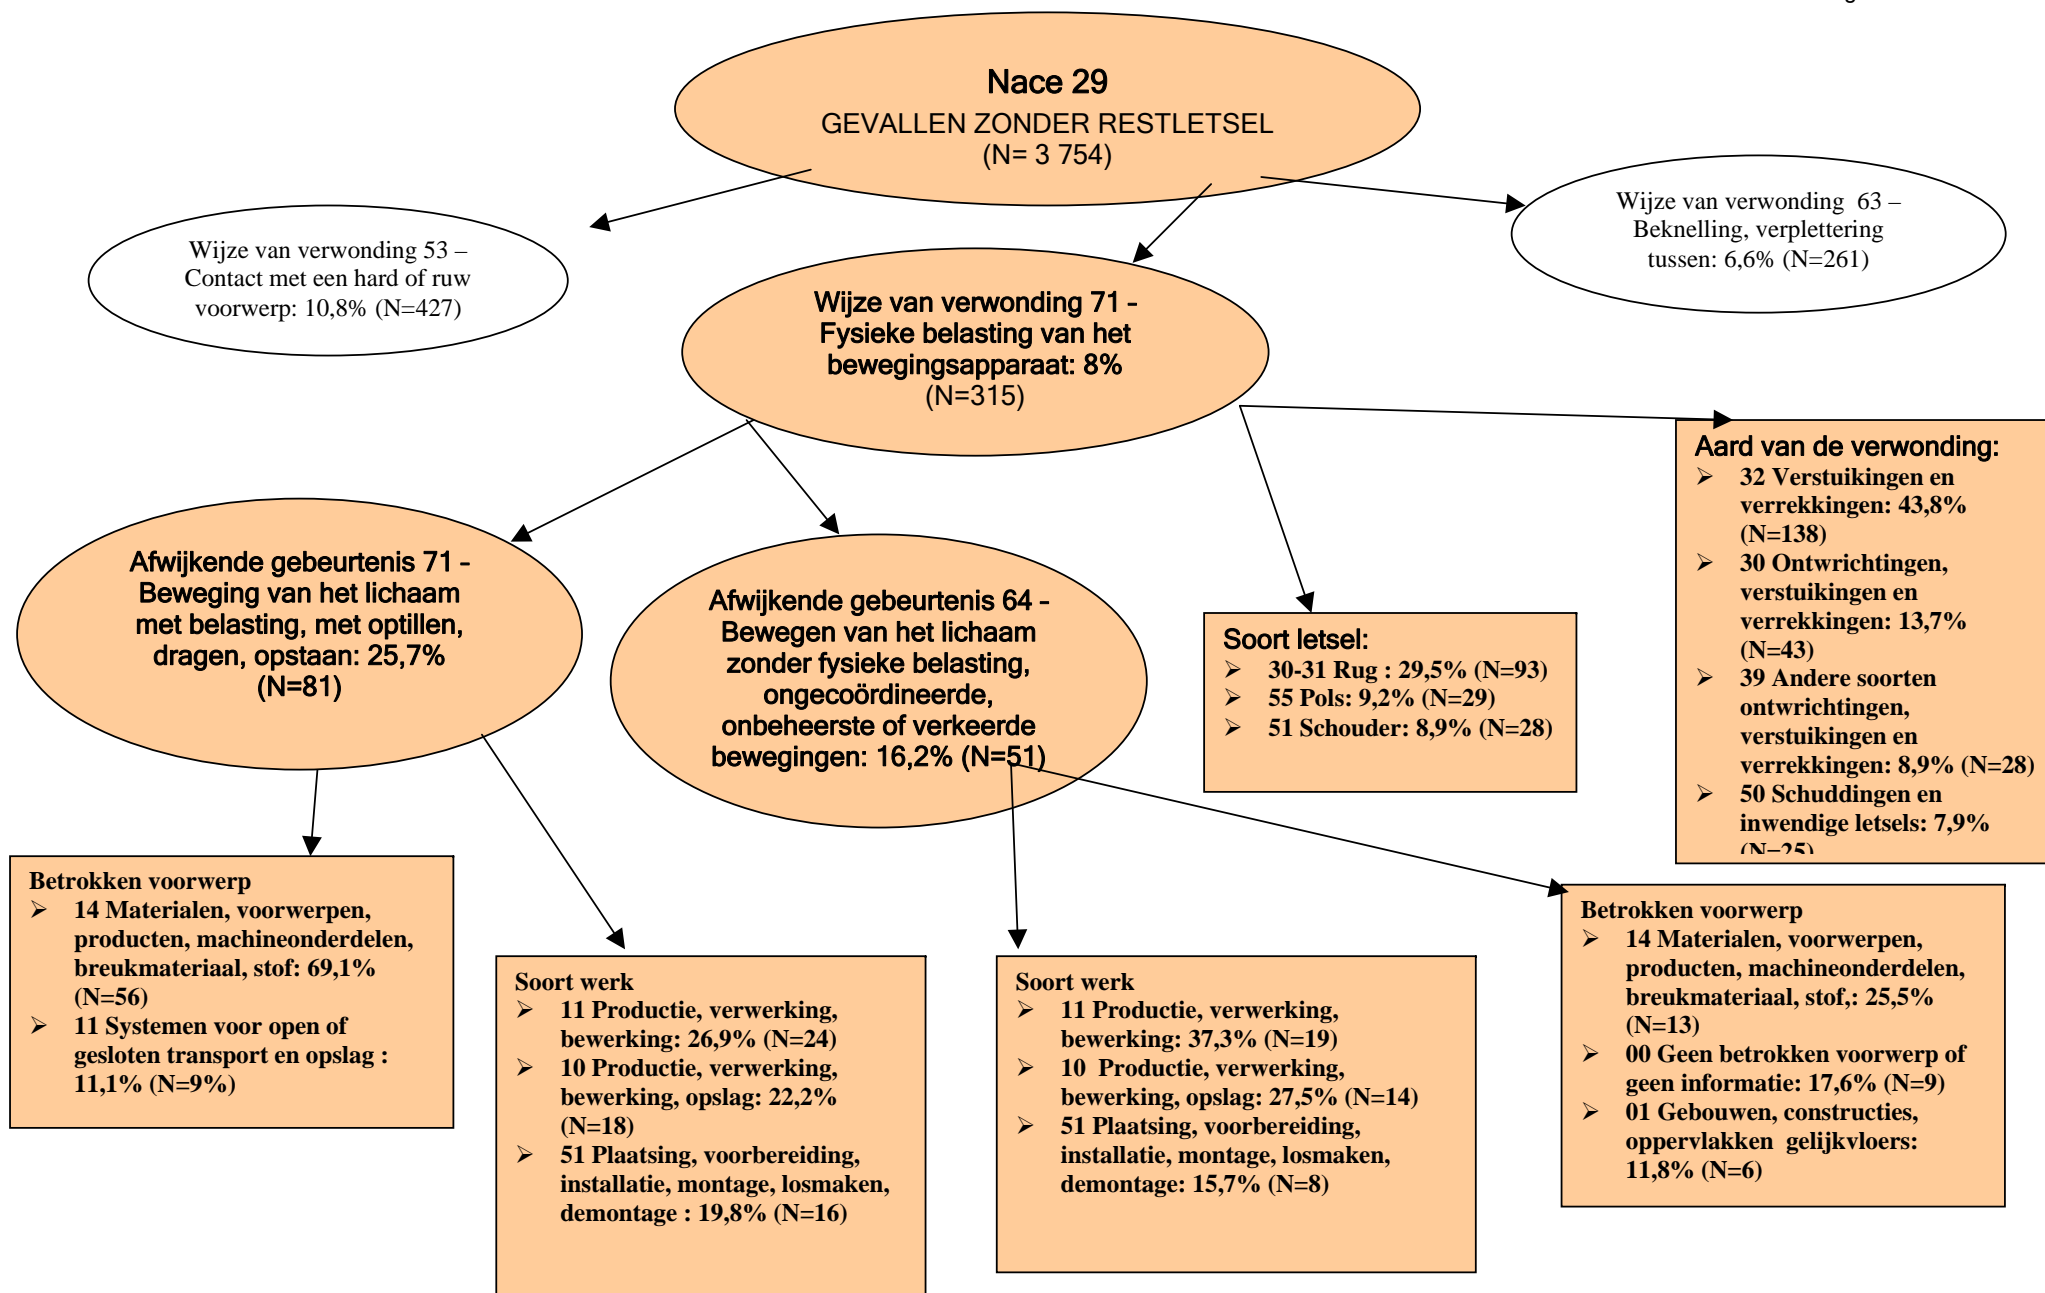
Nace 29
GEVALLEN ZONDER RESTLETSEL
(N= 3 754)

Wijze van verwonding 53 – Contact met een hard of ruw voorwerp: 10,8% (N=427)

Wijze van verwonding 63 – Beknelling, verplettering tussen: 6,6% (N=261)

Wijze van verwonding 71 - Fysieke belasting van het bewegingsapparaat: 8% (N=315)

Aard van de verwonding:
➢ 32 Verstuikingen en verrekkingen: 43,8% (N=138)
➢ 30 Ontwrichtingen, verstuikingen en verrekkingen: 13,7% (N=43)
➢ 39 Andere soorten ontwrichtingen, verstuikingen en verrekkingen: 8,9% (N=28)
➢ 50 Schuddingen en inwendige letsels: 7,9% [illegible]

Afwijkende gebeurtenis 71 - Beweging van het lichaam met belasting, met optillen, dragen, opstaan: 25,7% (N=81)

Afwijkende gebeurtenis 64 - Bewegen van het lichaam zonder fysieke belasting, ongecoördineerde, onbeheerste of verkeerde bewegingen: 16,2% (N=51)

Soort letsel:
➢ 30-31 Rug : 29,5% (N=93)
➢ 55 Pols: 9,2% (N=29)
➢ 51 Schouder: 8,9% (N=28)

Betrokken voorwerp
➢ 14 Materialen, voorwerpen, producten, machineonderdelen, breukmateriaal, stof: 69,1% (N=56)
➢ 11 Systemen voor open of gesloten transport en opslag : 11,1% (N=9%)

Soort werk
➢ 11 Productie, verwerking, bewerking: 26,9% (N=24)
➢ 10 Productie, verwerking, bewerking, opslag: 22,2% (N=18)
➢ 51 Plaatsing, voorbereiding, installatie, montage, losmaken, demontage : 19,8% (N=16)

Soort werk
➢ 11 Productie, verwerking, bewerking: 37,3% (N=19)
➢ 10 Productie, verwerking, bewerking, opslag: 27,5% (N=14)
➢ 51 Plaatsing, voorbereiding, installatie, montage, losmaken, demontage: 15,7% (N=8)

Betrokken voorwerp
➢ 14 Materialen, voorwerpen, producten, machineonderdelen, breukmateriaal, stof,: 25,5% (N=13)
➢ 00 Geen betrokken voorwerp of geen informatie: 17,6% (N=9)
➢ 01 Gebouwen, constructies, oppervlakken gelijkvloers: 11,8% (N=6)